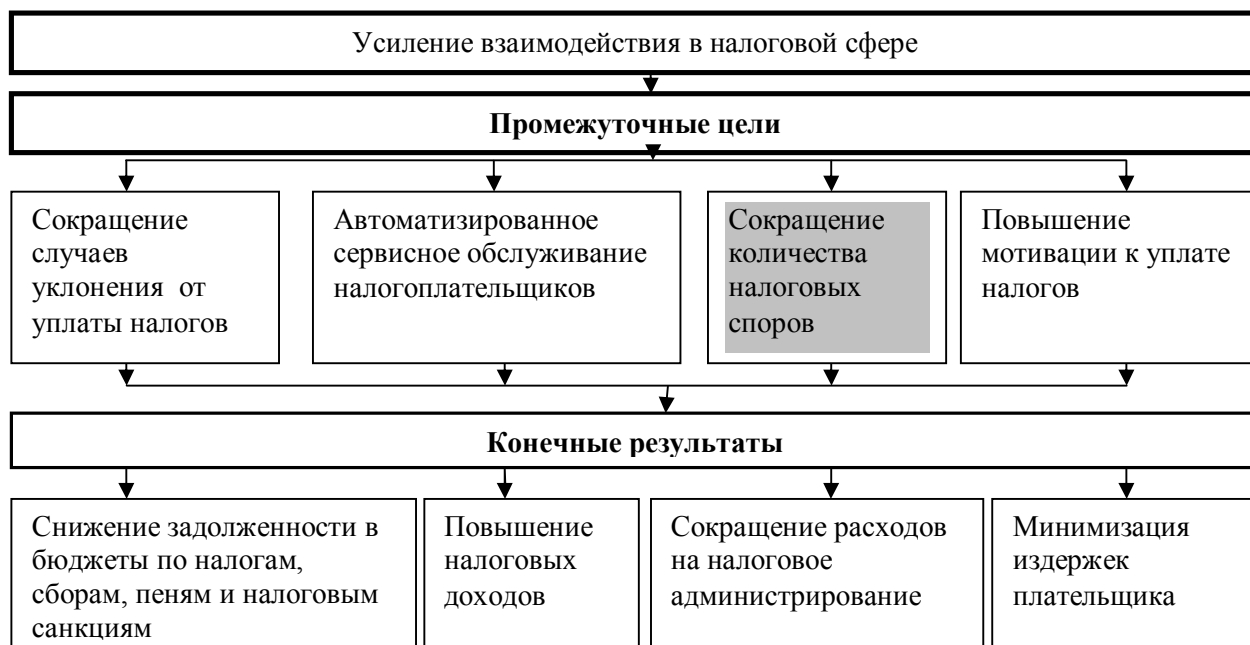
Усиление взаимодействия в налоговой сфере

Промежуточные цели

Сокращение случаев уклонения от уплаты налогов

Автоматизированное сервисное обслуживание налогоплательщиков

Сокращение количества налоговых споров

Повышение мотивации к уплате налогов

Конечные результаты

Снижение задолженности в бюджеты по налогам, сборам, пеням и налоговым санкциям

Повышение налоговых доходов

Сокращение расходов на налоговое администрирование

Минимизация издержек плательщика